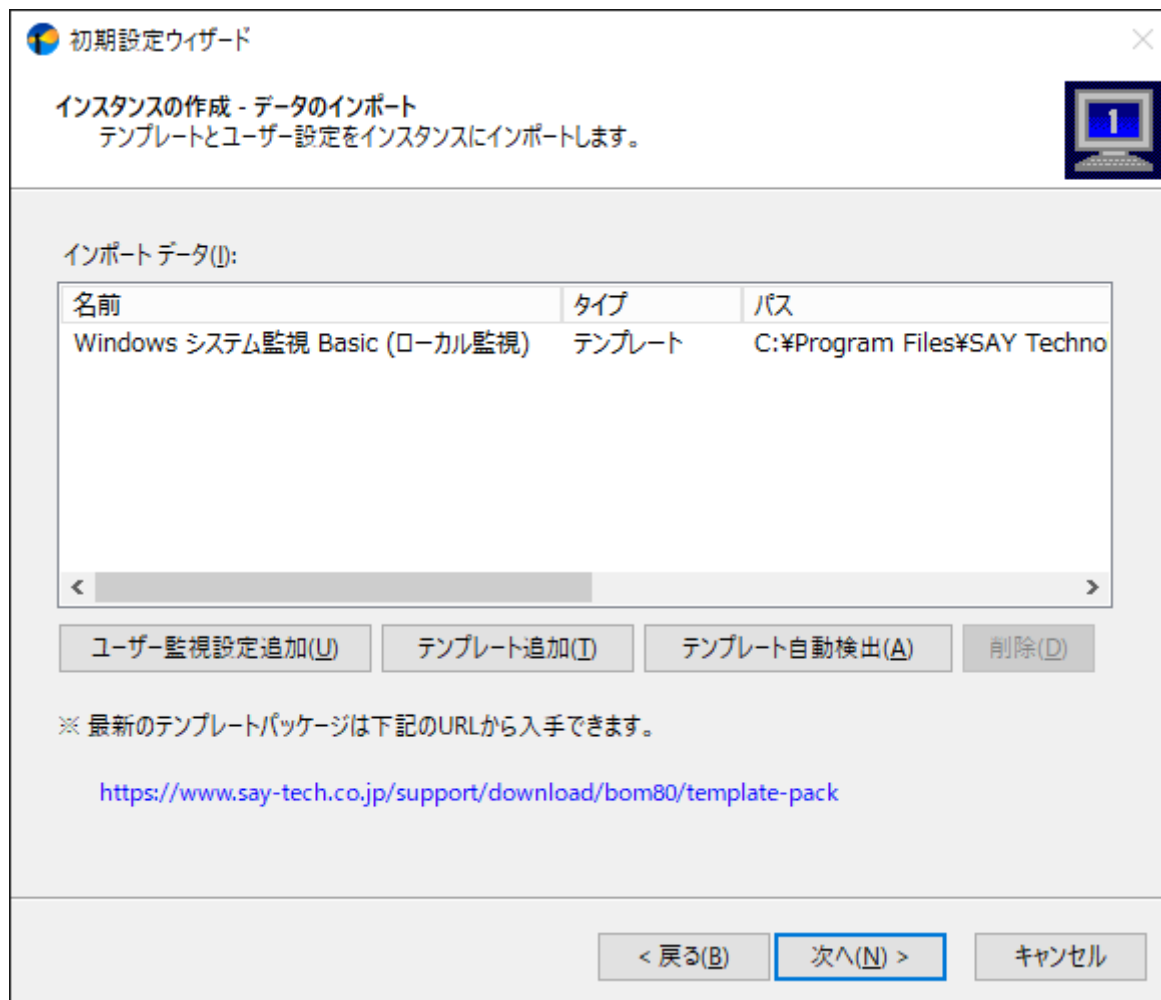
初期設定ウィザード

インスタンスの作成 - データのインポート
テンプレートとユーザー設定をインスタンスにインポートします。

1

インポートデータ(I):

| 名前 | タイプ | パス |
|---|---|---|
| Windows システム監視 Basic (ローカル監視) | テンプレート | C:¥Program Files¥SAY Techno |

ユーザー監視設定追加(U)　テンプレート追加(T)　テンプレート自動検出(A)　削除(D)

※ 最新のテンプレートパッケージは下記のURLから入手できます。

https://www.say-tech.co.jp/support/download/bom80/template-pack

< 戻る(B)　次へ(N) >　キャンセル